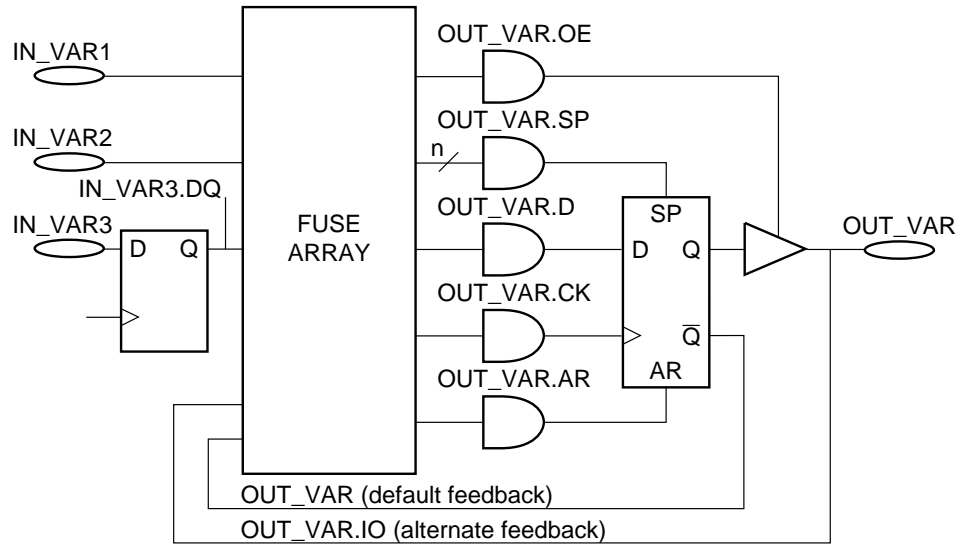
IN_VAR1

IN_VAR2

IN_VAR3.DQ

IN_VAR3

D Q

FUSE ARRAY

OUT_VAR.OE

OUT_VAR.SP

n

OUT_VAR.D

OUT_VAR.CK

OUT_VAR.AR

SP

D Q

$\overline{Q}$

AR

OUT_VAR

OUT_VAR (default feedback)

OUT_VAR.IO (alternate feedback)